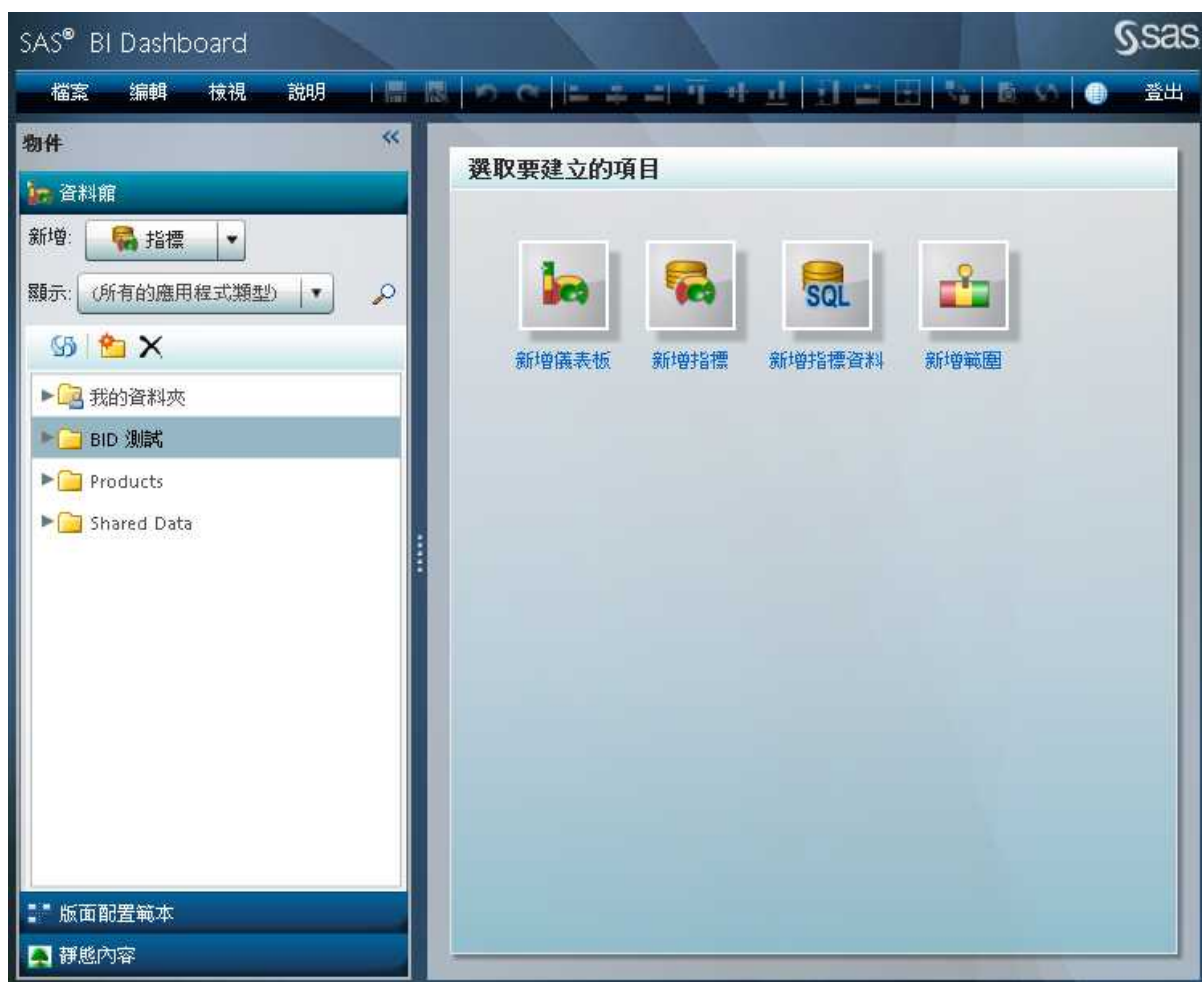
SAS® BI Dashboard

sas

檔案 編輯 檢視 說明 登出

物件

資料館

新增: 指標

顯示: (所有的應用程式類型)

我的資料夾

BID 測試

Products

Shared Data

版面配置範本

靜態內容

選取要建立的項目

新增儀表板

新增指標

SQL

新增指標資料

新增範圍